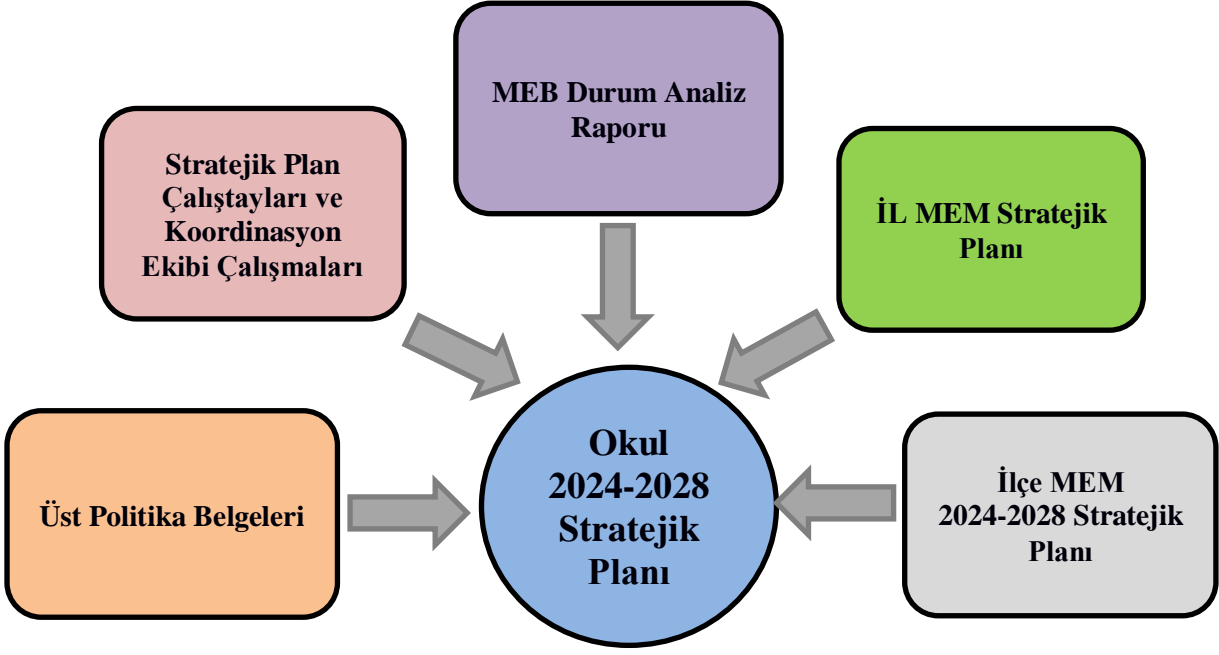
MEB Durum Analiz Raporu

Stratejik Plan Çalıştayları ve Koordinasyon Ekibi Çalışmaları

İL MEM Stratejik Planı

Üst Politika Belgeleri

Okul 2024-2028 Stratejik Planı

İlçe MEM 2024-2028 Stratejik Planı